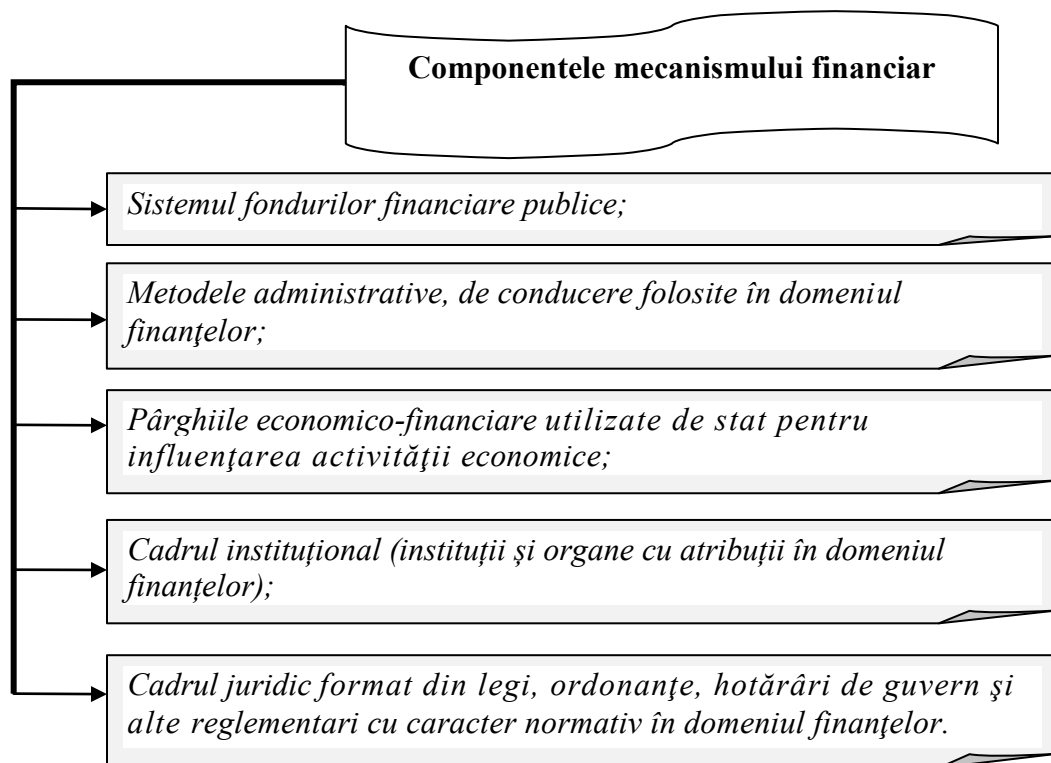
Componentele mecanismului financiar

Sistemul fondurilor financiare publice;

Metodele administrative, de conducere folosite în domeniul finanţelor;

Pârghiile economico-financiare utilizate de stat pentru influenţarea activităţii economice;

Cadrul instituţional (instituţii şi organe cu atribuţii în domeniul finanţelor);

Cadrul juridic format din legi, ordonanţe, hotărâri de guvern şi alte reglementari cu caracter normativ în domeniul finanţelor.